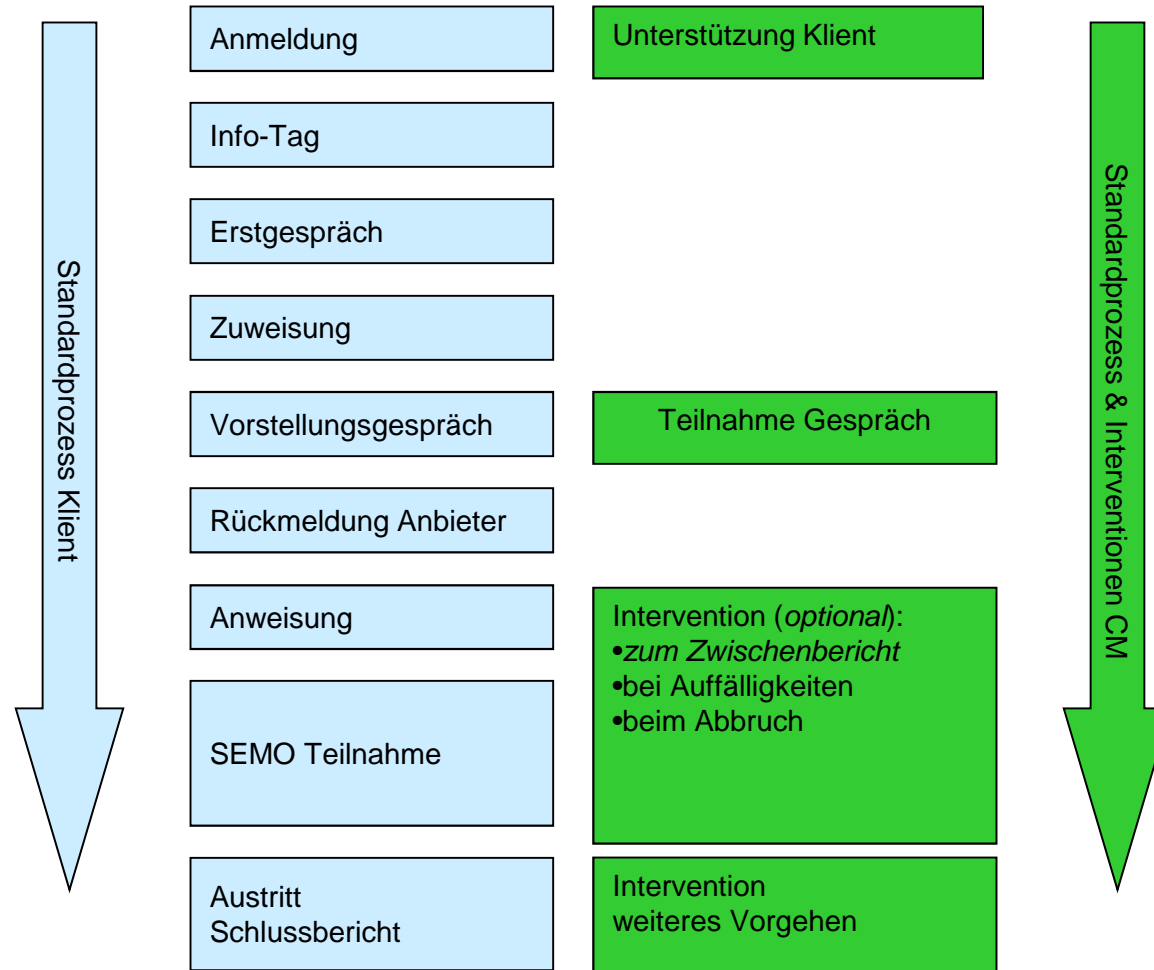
Standardprozess Klient

Anmeldung

Unterstützung Klient

Info-Tag

Erstgespräch

Zuweisung

Vorstellungsgespräch

Teilnahme Gespräch

Rückmeldung Anbieter

Anweisung

Intervention (*optional*):
•*zum Zwischenbericht*
•bei Auffälligkeiten
•beim Abbruch

SEMO Teilnahme

Austritt
Schlussbericht

Intervention
weiteres Vorgehen

Standardprozess & Interventionen CM